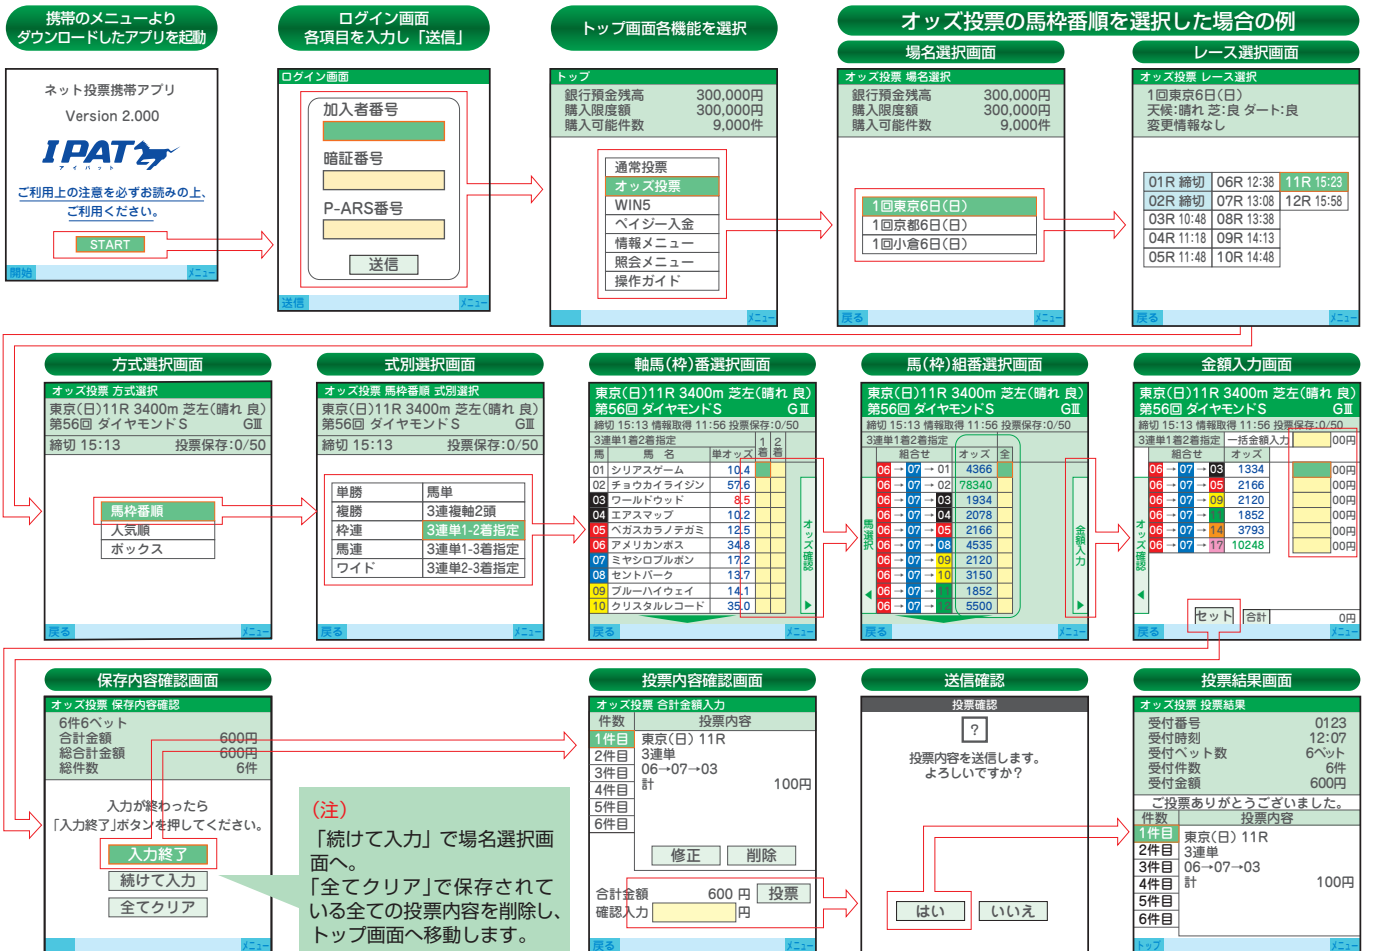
携帯のメニューより
ダウンロードしたアプリを起動

ネット投票携帯アプリ
Version 2.000
IPAT
アイパット
ご利用上の注意を必ずお読みの上、
ご利用ください。
START
開始　メニュー

ログイン画面
各項目を入力し「送信」

ログイン画面
加入者番号
暗証番号
P-ARS番号
送信
送信　メニュー

トップ画面各機能を選択

トップ
銀行預金残高　300,000円
購入限度額　300,000円
購入可能件数　9,000件
通常投票
オッズ投票
WIN5
ペイジー入金
情報メニュー
照会メニュー
操作ガイド
メニュー

オッズ投票の馬枠番順を選択した場合の例

場名選択画面
オッズ投票 場名選択
銀行預金残高　300,000円
購入限度額　300,000円
購入可能件数　9,000件
1回東京6日(日)
1回京都6日(日)
1回小倉6日(日)
戻る　メニュー

レース選択画面
オッズ投票 レース選択
1回東京6日(日)
天候:晴れ 芝:良 ダート:良
変更情報なし

| 01R 締切 | 06R 12:38 | 11R 15:23 |
|---|---|---|
| 02R 締切 | 07R 13:08 | 12R 15:58 |
| 03R 10:48 | 08R 13:38 | |
| 04R 11:18 | 09R 14:13 | |
| 05R 11:48 | 10R 14:48 | |

戻る　メニュー

方式選択画面
オッズ投票 方式選択
東京(日)11R 3400m 芝左(晴れ 良)
第56回 ダイヤモンドS　GⅢ
締切 15:13　投票保存:0/50
馬枠番順
人気順
ボックス
戻る　メニュー

式別選択画面
オッズ投票 馬枠番順 式別選択
東京(日)11R 3400m 芝左(晴れ 良)
第56回 ダイヤモンドS　GⅢ
締切 15:13　投票保存:0/50

| 単勝 | 馬単 |
|---|---|
| 複勝 | 3連複軸2頭 |
| 枠連 | 3連単1-2着指定 |
| 馬連 | 3連単1-3着指定 |
| ワイド | 3連単2-3着指定 |

戻る　メニュー

軸馬(枠)番選択画面
東京(日)11R 3400m 芝左(晴れ 良)
第56回 ダイヤモンドS　GⅢ
締切 15:13 情報取得 11:56 投票保存:0/50
3連単1着2着指定　1着　2着
馬　馬名　単オッズ

| 01 | シリアスゲーム | 10.4 |
|---|---|---|
| 02 | チョウカイライジン | 57.6 |
| 03 | ワールドウッド | 8.5 |
| 04 | エアスマップ | 10.2 |
| 05 | ペガスカラノデガミ | 12.5 |
| 06 | アメリカンボス | 34.8 |
| 07 | ミヤシロブルボン | 17.2 |
| 08 | セントパーク | 13.7 |
| 09 | ブルーハイウェイ | 14.1 |
| 10 | クリスタルレコード | 35.0 |

オッズ確認
戻る　メニュー

馬(枠)組番選択画面
東京(日)11R 3400m 芝左(晴れ 良)
第56回 ダイヤモンドS　GⅢ
締切 15:13 情報取得 11:56 投票保存:0/50
3連単1着2着指定
組合せ　オッズ　全

| 06→07→01 | 4366 |
|---|---|
| 06→07→02 | 78340 |
| 06→07→03 | 1934 |
| 06→07→04 | 2078 |
| 06→07→05 | 2166 |
| 06→07→08 | 4535 |
| 06→07→09 | 2120 |
| 06→07→10 | 3150 |
| 06→07→11 | 1852 |
| 06→07→12 | 5500 |

馬選択　金額入力
戻る　メニュー

金額入力画面
東京(日)11R 3400m 芝左(晴れ 良)
第56回 ダイヤモンドS　GⅢ
締切 15:13 情報取得 11:56 投票保存:0/50
3連単1着2着指定　一括金額入力　00円
組合せ　オッズ

| 06→07→03 | 1334 | 00円 |
|---|---|---|
| 06→07→05 | 2166 | 00円 |
| 06→07→09 | 2120 | 00円 |
| 06→07→11 | 1852 | 00円 |
| 06→07→14 | 3793 | 00円 |
| 06→07→17 | 10248 | 00円 |

オッズ確認
セット　合計　0円
戻る　メニュー

保存内容確認画面
オッズ投票 保存内容確認
6件6ベット
合計金額　600円
総合計金額　600円
総件数　6件
入力が終わったら
「入力終了」ボタンを押してください。
入力終了
続けて入力
全てクリア
メニュー

(注)
「続けて入力」で場名選択画面へ。
「全てクリア」で保存されている全ての投票内容を削除し、トップ画面へ移動します。

投票内容確認画面
オッズ投票 合計金額入力
件数　投票内容
1件目　東京(日) 11R
2件目　3連単
3件目　06→07→03
4件目　計　100円
5件目
6件目
修正　削除
合計金額　600 円　投票
確認入力　円
戻る　メニュー

送信確認
投票確認
?
投票内容を送信します。
よろしいですか?
はい　いいえ

投票結果画面
オッズ投票 投票結果
受付番号　0123
受付時刻　12:07
受付ベット数　6ベット
受付件数　6件
受付金額　600円
ご投票ありがとうございました。
件数　投票内容
1件目　東京(日) 11R
2件目　3連単
3件目　06→07→03
4件目　計　100円
5件目
6件目
トップ　メニュー